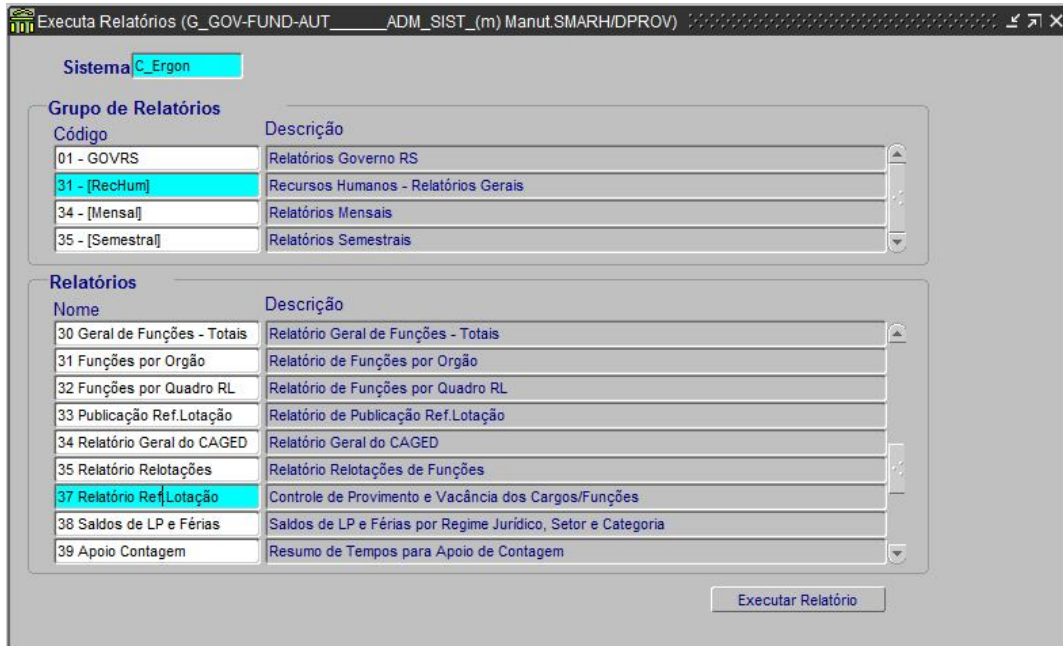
Executa Relatórios (G_GOV-FUND-AUT______ADM_SIST_(m) Manut.SMARH/DPROV)

Sistema C_Ergon

Grupo de Relatórios

| Código | Descrição |
|---|---|
| 01 - GOVRS | Relatórios Governo RS |
| 31 - [RecHum] | Recursos Humanos - Relatórios Gerais |
| 34 - [Mensal] | Relatórios Mensais |
| 35 - [Semestral] | Relatórios Semestrais |

Relatórios

| Nome | Descrição |
|---|---|
| 30 Geral de Funções - Totais | Relatório Geral de Funções - Totais |
| 31 Funções por Orgão | Relatório de Funções por Orgão |
| 32 Funções por Quadro RL | Relatório de Funções por Quadro RL |
| 33 Publicação Ref.Lotação | Relatório de Publicação Ref.Lotação |
| 34 Relatório Geral do CAGED | Relatório Geral do CAGED |
| 35 Relatório Relotações | Relatório Relotações de Funções |
| 37 Relatório Ref.Lotação | Controle de Provimento e Vacância dos Cargos/Funções |
| 38 Saldos de LP e Férias | Saldos de LP e Férias por Regime Jurídico, Setor e Categoria |
| 39 Apoio Contagem | Resumo de Tempos para Apoio de Contagem |

Executar Relatório